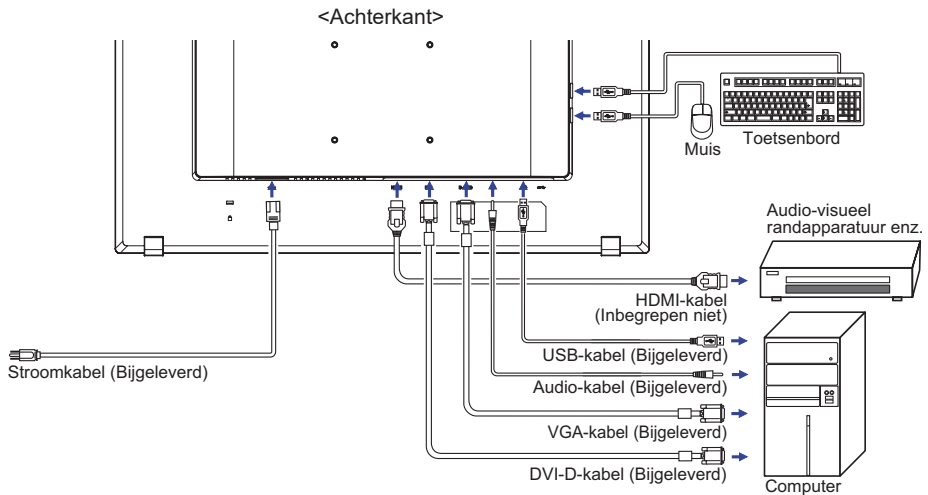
<Achterkant>

Toetsenbord

Muis

Audio-visueel randapparatuur enz.

HDMI-kabel (Inbegrepen niet)

USB-kabel (Bijgeleverd)

Stroomkabel (Bijgeleverd)

Audio-kabel (Bijgeleverd)

VGA-kabel (Bijgeleverd)

DVI-D-kabel (Bijgeleverd)

Computer